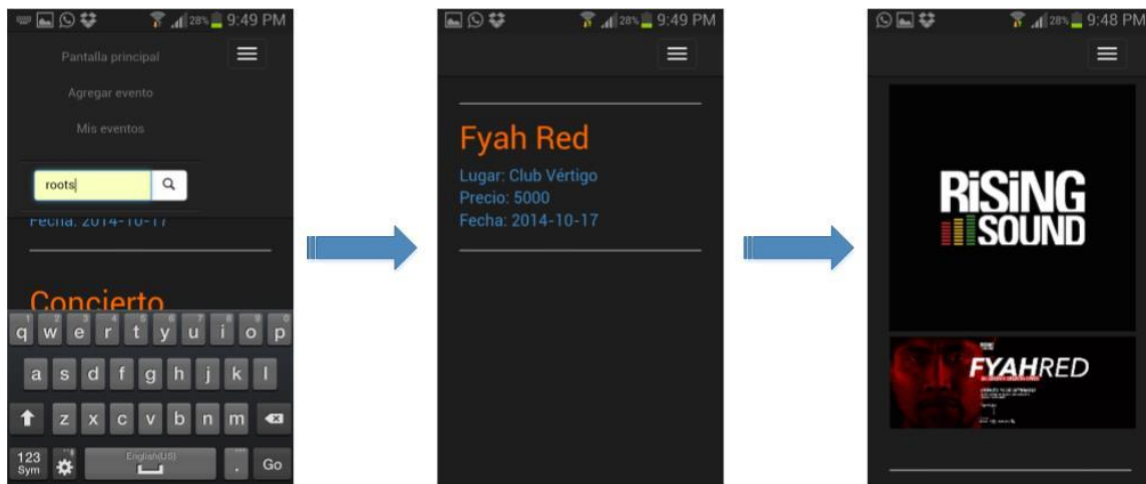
28% 9:49 PM

Pantalla principal

Agregar evento

Mis eventos

roots

Fecha: 2014-10-17

Concierto

q w e r t y u i o p
a s d f g h j k l
z x c v b n m
123 Sym English(US) Go

28% 9:49 PM

Fyah Red

Lugar: Club Vértigo
Precio: 5000
Fecha: 2014-10-17

28% 9:48 PM

RiSiNG SOUND

FYAHRED